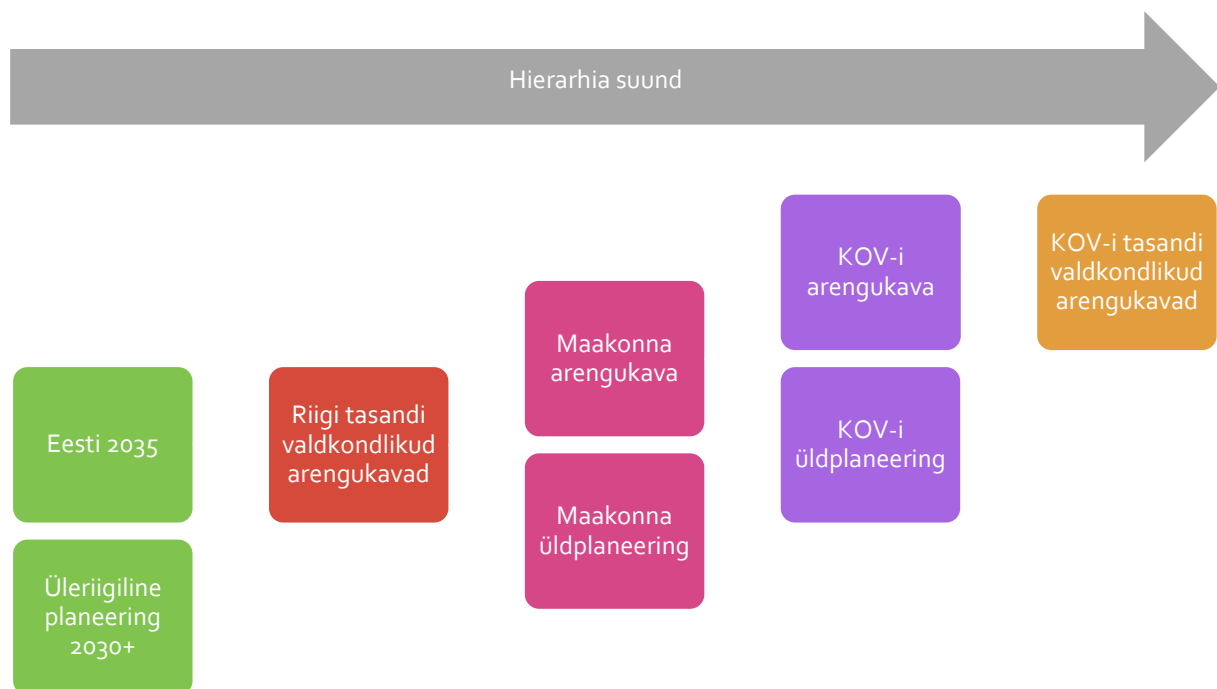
Hierarhia suund

Eesti 2035

Üleriigiline planeering 2030+

Riigi tasandi valdkondlikud arengukavad

Maakonna arengukava

Maakonna üldplaneering

KOV-i arengukava

KOV-i üldplaneering

KOV-i tasandi valdkondlikud arengukavad